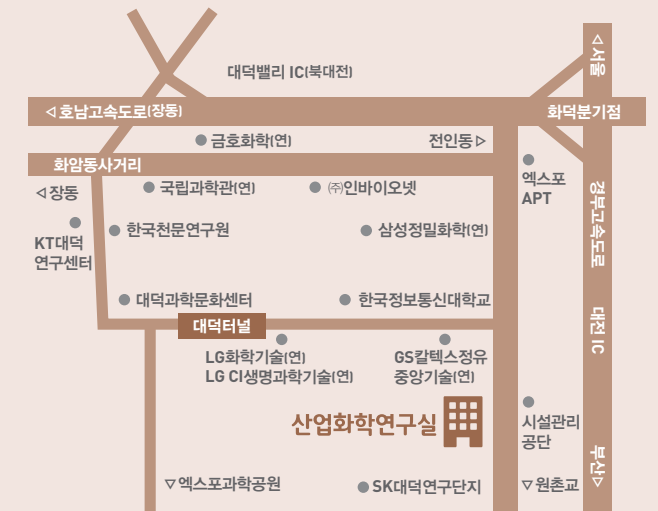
대덕밸리 IC(북대전)

◁ 서울

◁ 호남고속도로(장동)

화덕분기점

● 금호화학(연)

전인동 ▷

화암동사거리

◁ 장동

● 국립과학관(연)

● ㈜인바이오넷

● 엑스포 APT

● KT대덕 연구센터

● 한국천문연구원

● 삼성정밀화학(연)

경부고속도로

● 대덕과학문화센터

● 한국정보통신대학교

대덕터널

대전 IC

● LG화학기술(연) LG CI생명과학기술(연)

● GS칼텍스정유 중앙기술(연)

산업화학연구실

● 시설관리 공단

부산 ▷

▽ 엑스포과학공원

● SK대덕연구단지

▽ 원촌교